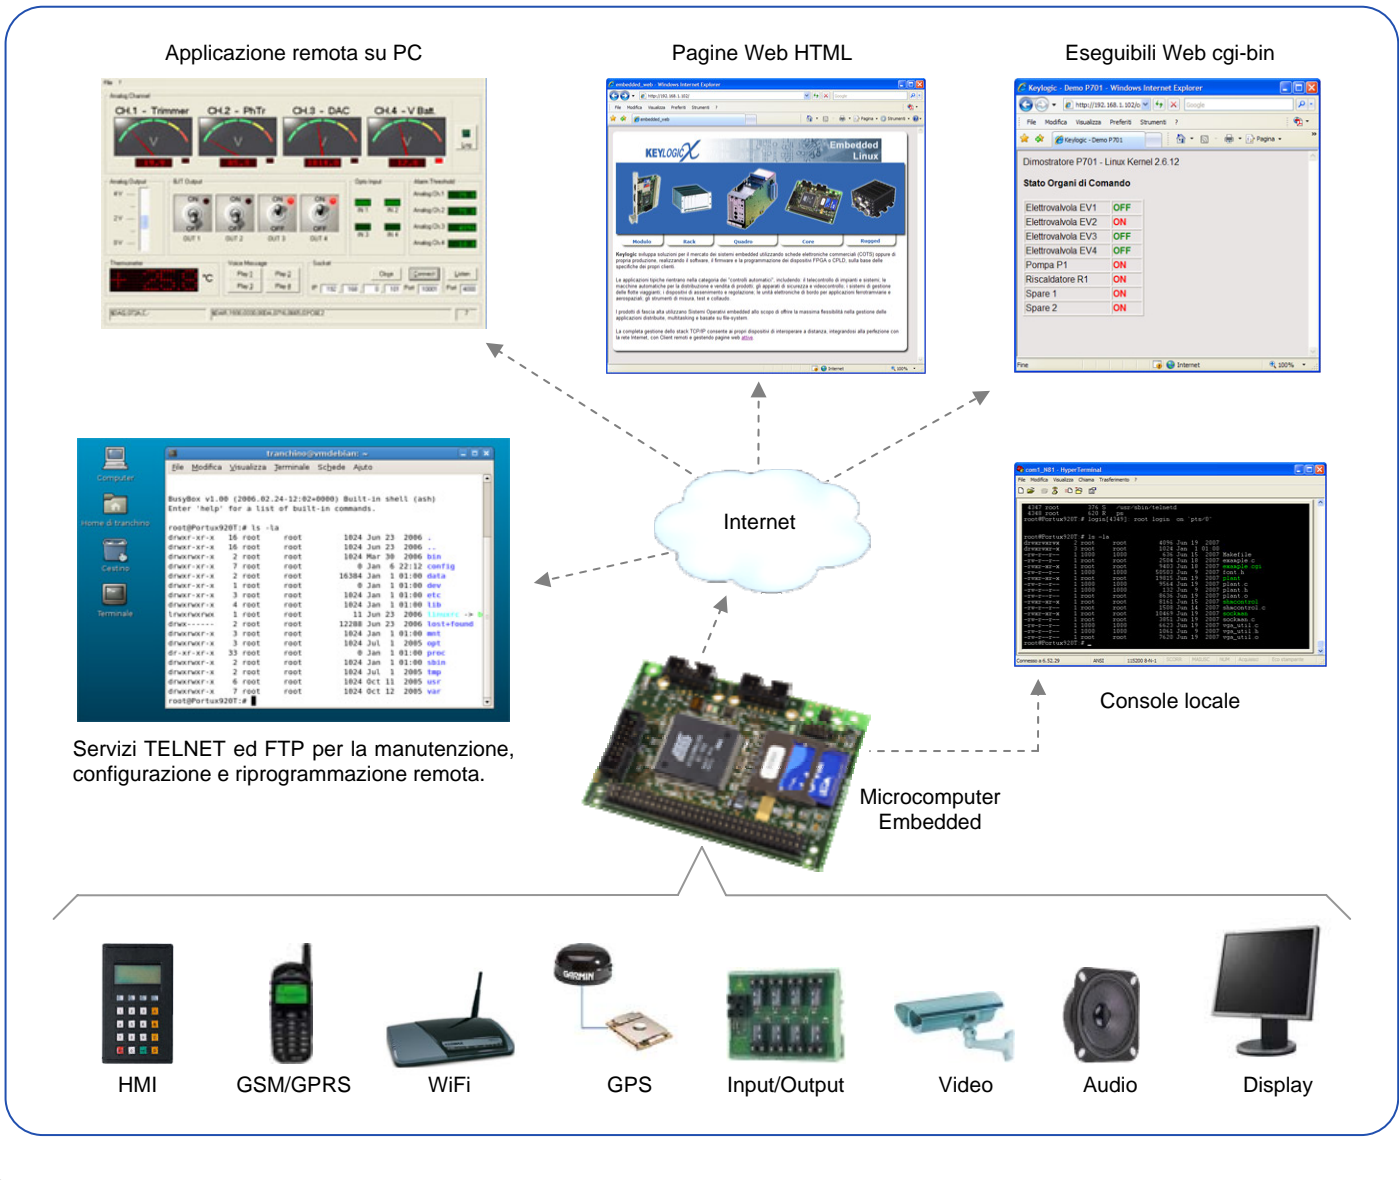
Applicazione remota su PC

Pagine Web HTML

Eseguibili Web cgi-bin

CH.1 - Trimmer CH.2 - PhTr CH.3 - DAC CH.4 - V Batt.

Keylogic - Demo P701 - Windows Internet Explorer

Dimostratore P701 - Linux Kernel 2.6.12

Stato Organi di Comando

| | |
|---|---|
| Elettrovalvola EV1 | OFF |
| Elettrovalvola EV2 | ON |
| Elettrovalvola EV3 | OFF |
| Elettrovalvola EV4 | OFF |
| Pompa P1 | ON |
| Riscaldatore R1 | ON |
| Spare 1 | ON |
| Spare 2 | ON |

KEYLOGIC Embedded Linux

Internet

BusyBox v1.00 (2006.02.24-12:02+0000) Built-in shell (ash)
Enter 'help' for a list of built-in commands.

root@Portux920T:~# ls -la

Servizi TELNET ed FTP per la manutenzione, configurazione e riprogrammazione remota.

Console locale

Microcomputer Embedded

HMI

GSM/GPRS

WiFi

GPS

Input/Output

Video

Audio

Display